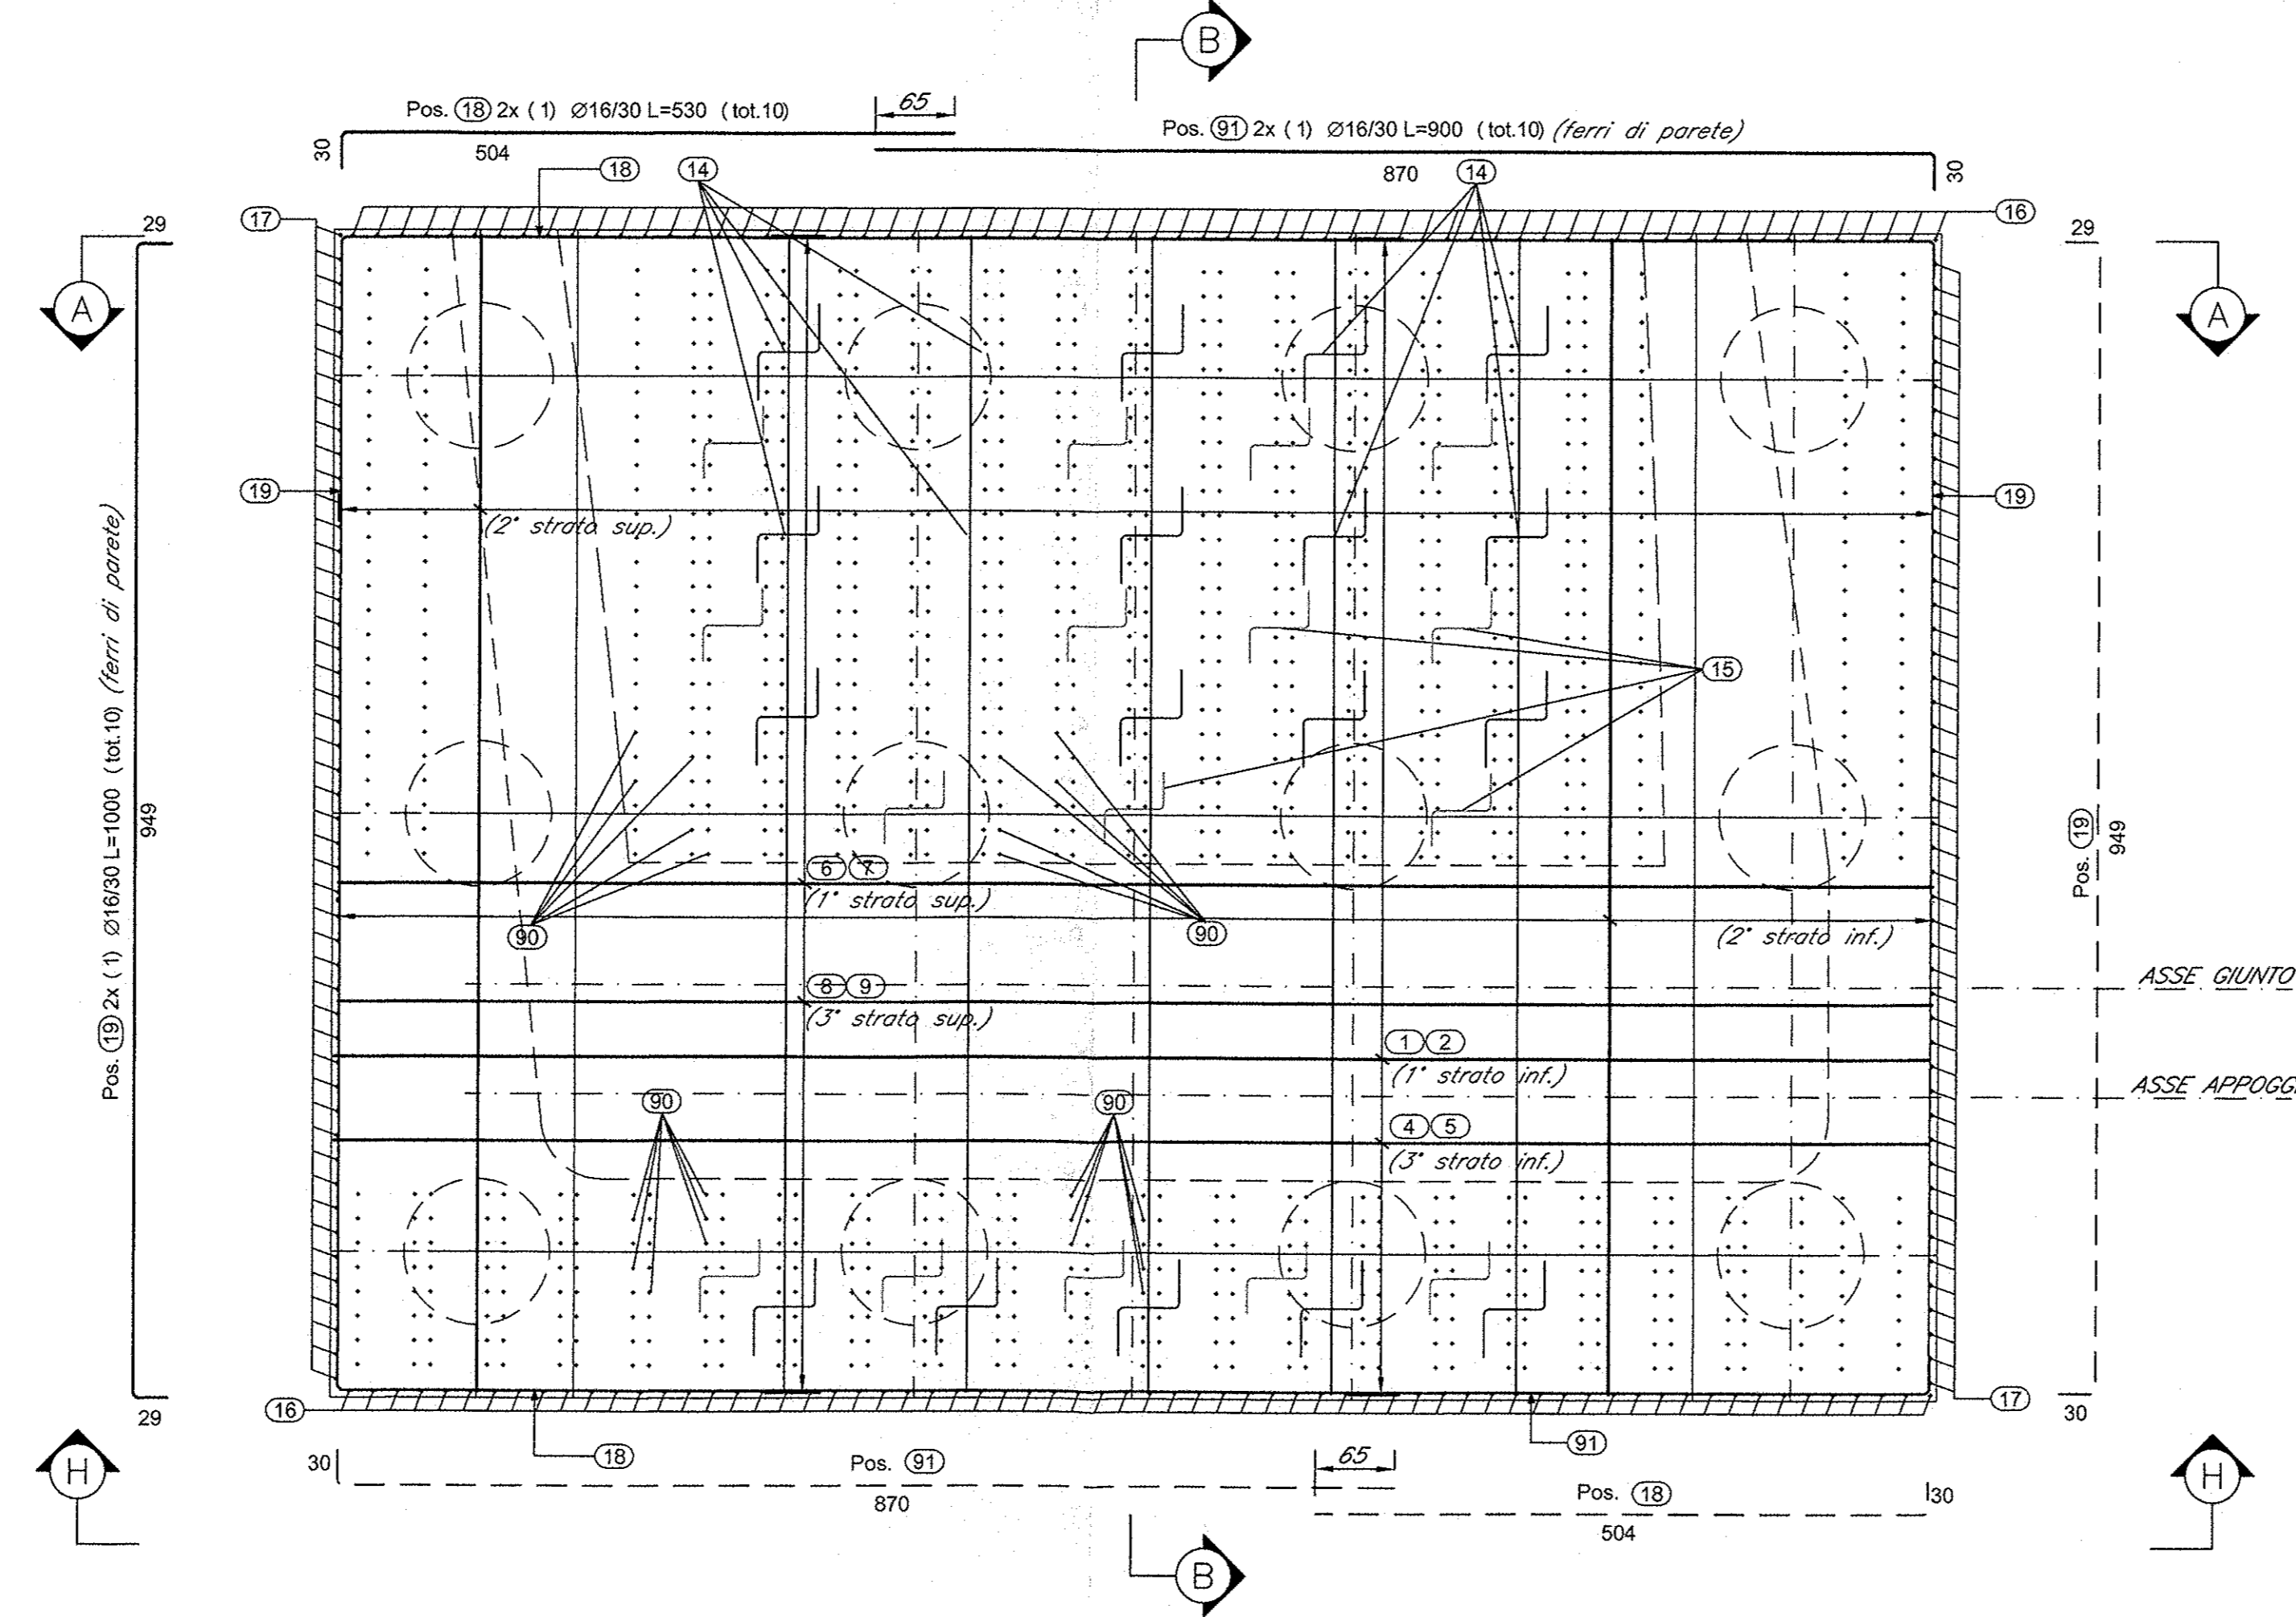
B

Pos. (18) 2x ( 1) Ø16/30 L=530 ( tot.10)

65

Pos. (91) 2x ( 1) Ø16/30 L=900 ( tot.10) (ferri di parete)

30

504

870

30

(18)

(14)

(14)

(17)

(16)

29

29

A

A

(19)

(19)

(2° strato sup.)

(15)

Pos. (19) 2x ( 1) Ø16/30 L=1000 ( tot.10) (ferri di parete)

949

Pos. (19)

949

(6)(7)

(1° strato sup.)

(90)

(90)

(2° strato inf.)

ASSE GIUNTO

(8)(9)

(3° strato sup.)

(1)(2)

(1° strato inf.)

ASSE APPOGG

(90)

(90)

(4)(5)

(3° strato inf.)

(16)

(17)

29

30

(18)

(91)

H

H

30

Pos. (91)

65

870

Pos. (18)

30

504

B